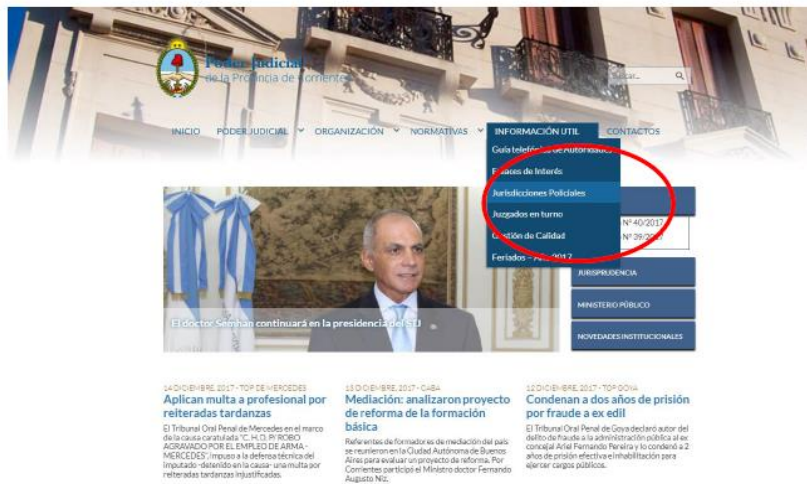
Poder Judicial
de la Provincia de Corrientes

Buscar...

INICIO PODER JUDICIAL ORGANIZACIÓN NORMATIVAS INFORMACIÓN UTIL CONTACTOS

Guía telefónica de Autoridades
Enlaces de Interés
Jurisdicciones Policiales
Juzgados en turno
Gestión de Calidad
Feriados – Año 2017

Nº 40/2017
Nº 39/2017

El doctor Semhan continuará en la presidencia del STJ

JURISPRUDENCIA
MINISTERIO PÚBLICO
NOVEDADES INSTITUCIONALES

14 DICIEMBRE, 2017 - TOP DE MERCEDES
Aplican multa a profesional por reiteradas tardanzas
El Tribunal Oral Penal de Mercedes en el marco de la causa caratulada "C. H. O. P/ ROBO AGRAVADO POR EL EMPLEO DE ARMA - MERCEDES", impuso a la defensa técnica del imputado -detenido en la causa- una multa por reiteradas tardanzas injustificadas.

13 DICIEMBRE, 2017 - CABA
Mediación: analizaron proyecto de reforma de la formación básica
Referentes de formadores de mediación del país se reunieron en la Ciudad Autónoma de Buenos Aires para evaluar un proyecto de reforma. Por Corrientes participó el Ministro doctor Fernando Augusto Niz.

12 DICIEMBRE, 2017 - TOP GOYA
Condenan a dos años de prisión por fraude a ex edil
El Tribunal Oral Penal de Goya declaró autor del delito de fraude a la administración pública al ex concejal Ariel Fernando Pereira y lo condenó a 2 años de prisión efectiva e inhabilitación para ejercer cargos públicos.